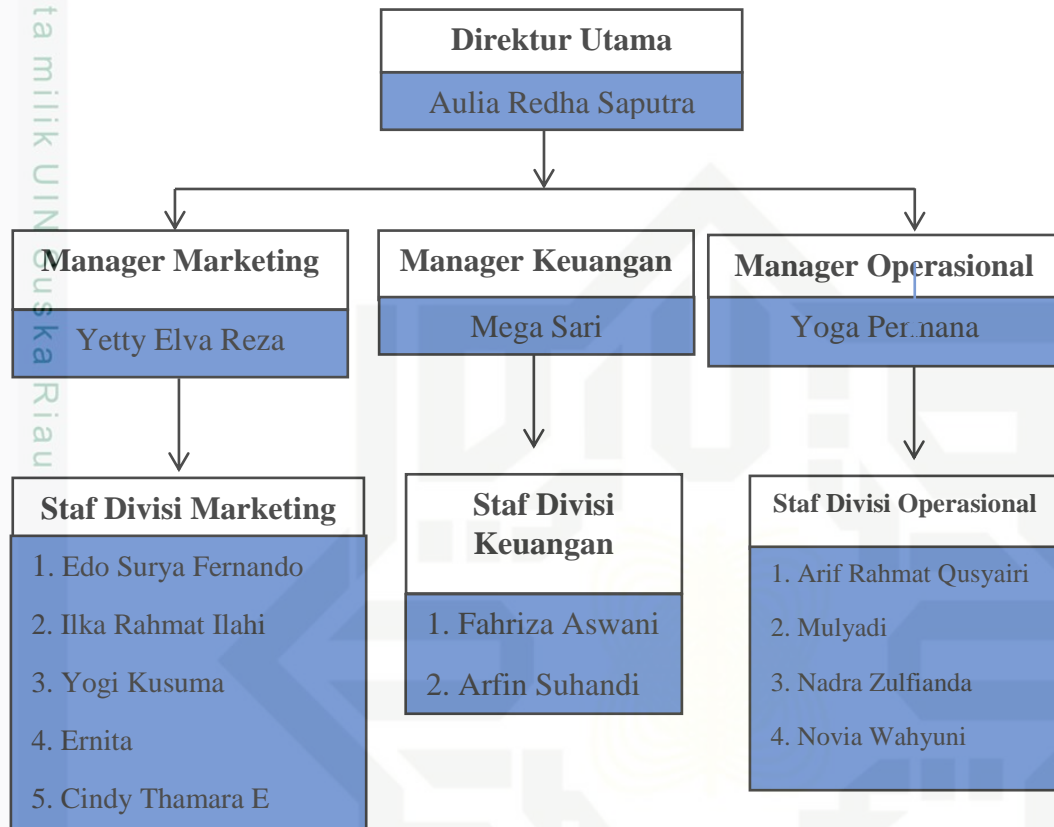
ta milik UIN Suska Riau

Direktur Utama
Aulia Redha Saputra

Manager Marketing
Yetty Elva Reza

Manager Keuangan
Mega Sari

Manager Operasional
Yoga Per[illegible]nana

Staf Divisi Marketing
1. Edo Surya Fernando
2. Ilka Rahmat Ilahi
3. Yogi Kusuma
4. Ernita
5. Cindy Thamara E

Staf Divisi Keuangan
1. Fahriza Aswani
2. Arfin Suhandi

Staf Divisi Operasional
1. Arif Rahmat Qusyairi
2. Mulyadi
3. Nadra Zulfianda
4. Novia Wahyuni